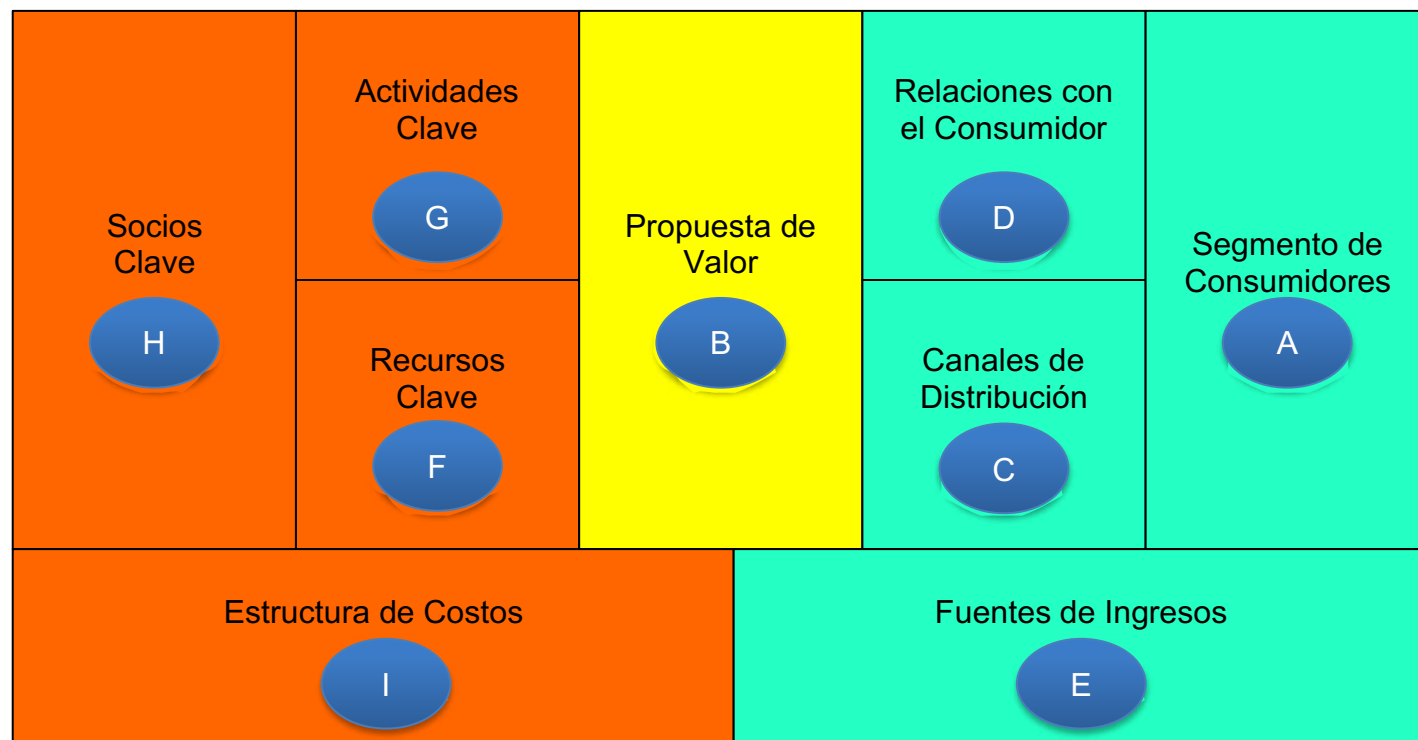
Socios Clave

H

Actividades Clave

G

Recursos Clave

F

Propuesta de Valor

B

Relaciones con el Consumidor

D

Canales de Distribución

C

Segmento de Consumidores

A

Estructura de Costos

I

Fuentes de Ingresos

E